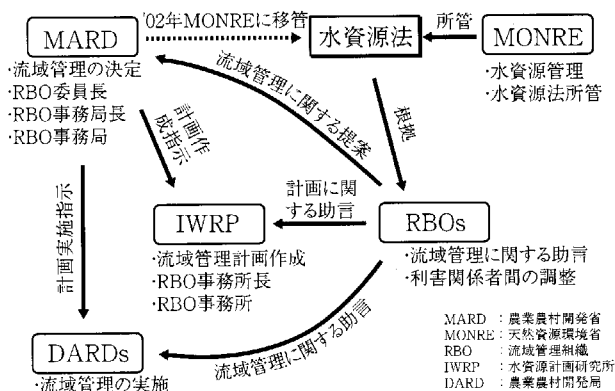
MARD
'02年MONREに移管
水資源法
所管
MONRE

·流域管理の決定
·RBO委員長
·RBO事務局長
·RBO事務局

·水資源管理
·水資源法所管

流域管理に関する提案

根拠

計画作成指示

計画実施指示

計画に関する助言

IWRP
·流域管理計画作成
·RBO事務所長
·RBO事務所

RBOs
·流域管理に関する助言
·利害関係者間の調整

流域管理に関する助言

DARDs
·流域管理の実施

MARD : 農業農村開発省
MONRE : 天然資源環境省
RBO : 流域管理組織
IWRP : 水資源計画研究所
DARD : 農業農村開発局